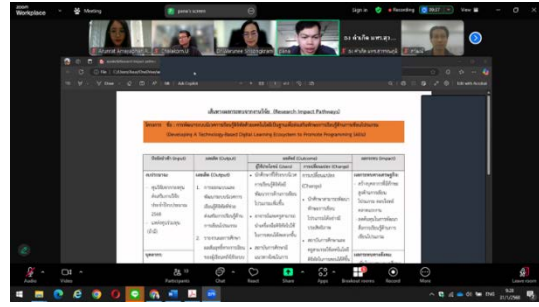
zoom Workplace
Meeting
panu's screen
Sign in
Recording
View
ดร.ต้นกัล แทรกสา...
ระดับชั้น แทรกสาภาษา
Edit with Acrobat
เส้นทางผลกระทบจากงานวิจัย (Research Impact Pathway)
โครงการ ชื่อ : การพัฒนาระบบนิเวศการเรียนรู้ดิจิทัลด้วยเทคโนโลยีฐานเพื่อส่งเสริมทักษะการเขียนโปรแกรม
(Developing A Technology-Based Digital Learning Ecosystem to Promote Programming Skills)
| ปัจจัยนำเข้า (Input) | ผลผลิต (Output) | ผลลัพธ์ (Outcome) ผู้ใช้ประโยชน์ (Users) | การเปลี่ยนแปลง (Change) | ผลกระทบ (Impact) |
|---|---|---|---|---|
| งบประมาณ - ทุนวิจัย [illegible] | ผลผลิต (Output) 1. การออกแบบและ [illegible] 2. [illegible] | - นักศึกษา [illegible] - อาจารย์ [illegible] - สถาบัน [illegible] | การเปลี่ยนแปลง (Change) - นักศึกษา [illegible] - สถาบัน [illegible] | ผลกระทบทางเศรษฐกิจ - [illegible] ผลกระทบ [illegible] |
| บุคลากร | | | | |
Audio
Video
Participants 2
Chat
React
Share
Apps
Breakout rooms
Record
More
Leave room